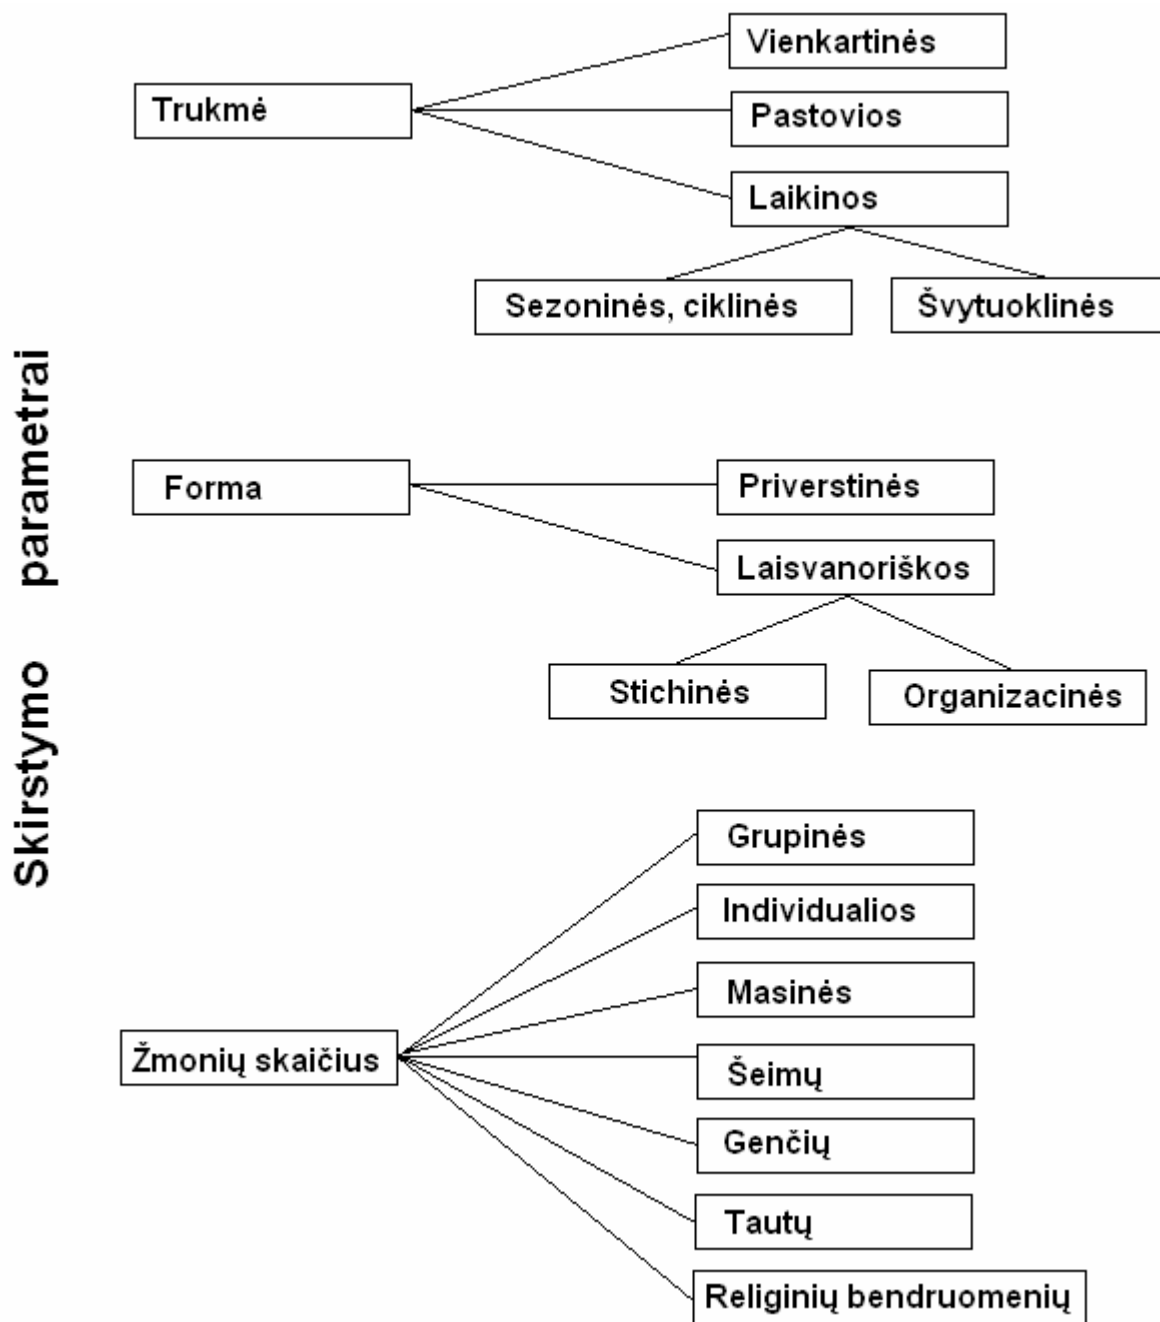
Skirstymo parametrai

Trukmė

Vienkartinės

Pastovios

Laikinos

Sezoninės, ciklinės

Švytuoklinės

Forma

Priverstinės

Laisvanoriškos

Stichinės

Organizacinės

Žmonių skaičius

Grupinės

Individualios

Masinės

Šeimų

Genčių

Tautų

Religinių bendruomenių